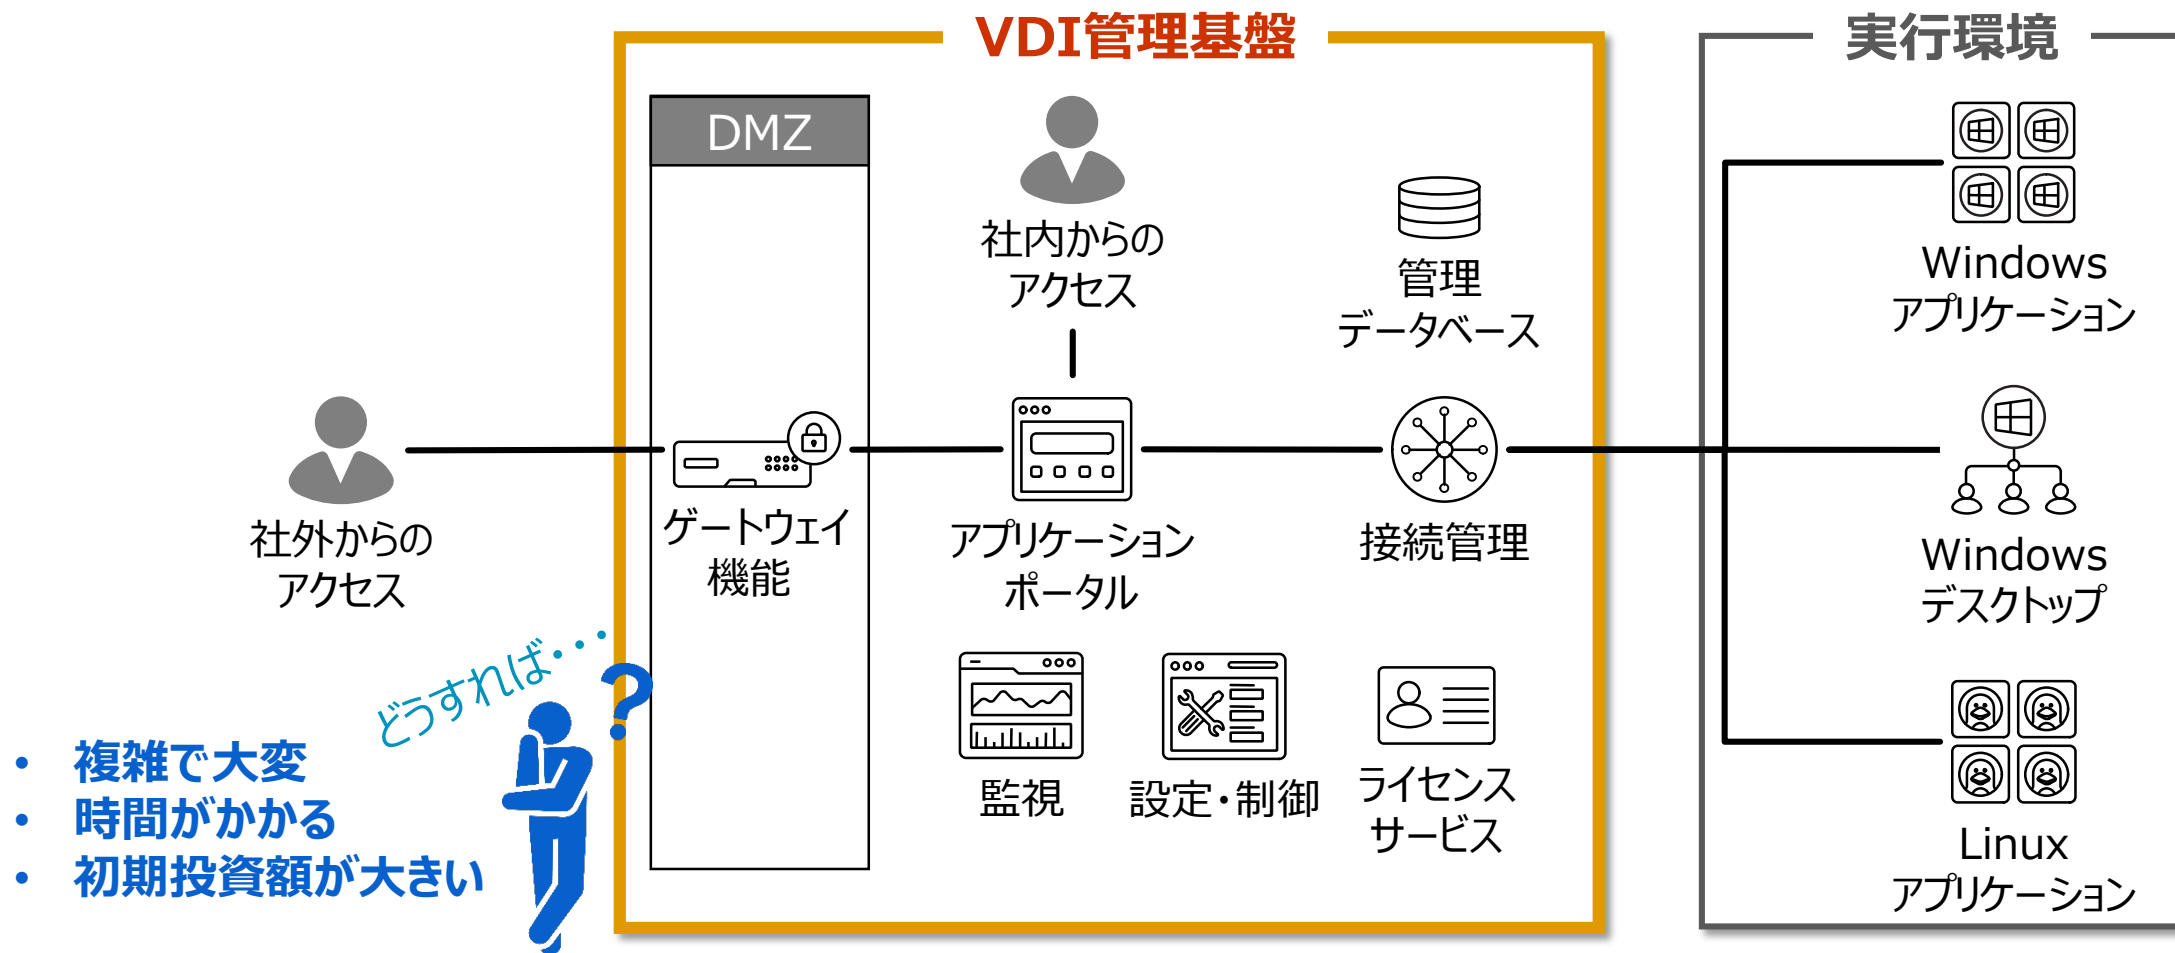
VDI管理基盤

実行環境

DMZ

社内からのアクセス

管理データベース

Windowsアプリケーション

社外からのアクセス

ゲートウェイ機能

アプリケーションポータル

接続管理

Windowsデスクトップ

監視

設定・制御

ライセンスサービス

Linuxアプリケーション

どうすれば・・・

?

- 複雑で大変
- 時間がかかる
- 初期投資額が大きい